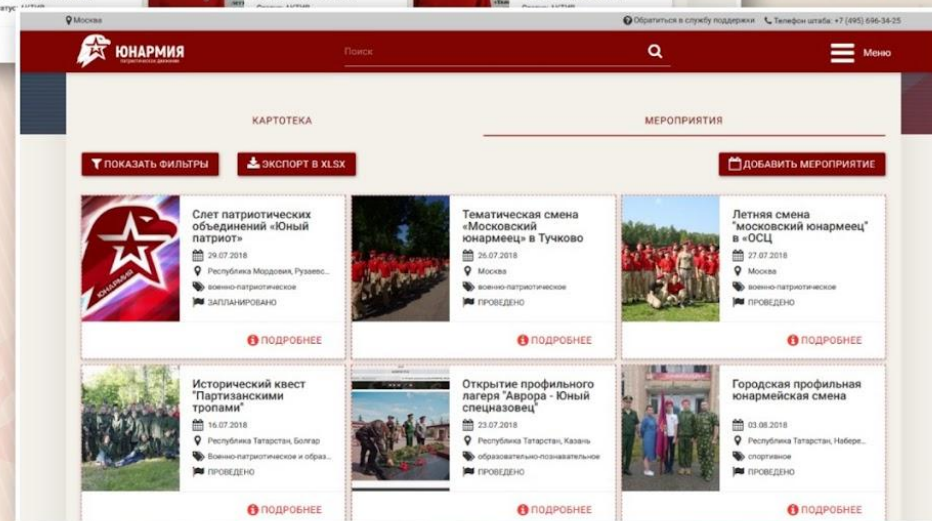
Москва

Обратиться в службу поддержки Телефон штаба: +7 (495) 696-34-25

ЮНАРМИЯ
патриотическое движение

Поиск

Меню

КАРТОТЕКА

МЕРОПРИЯТИЯ

ПОКАЗАТЬ ФИЛЬТРЫ

ЭКСПОРТ В XLSX

ДОБАВИТЬ МЕРОПРИЯТИЕ

Слет патриотических объединений «Юный патриот»
29.07.2018
Республика Мордовия, Рузаевс...
военно-патриотическое
ЗАПЛАНИРОВАНО
ПОДРОБНЕЕ

Тематическая смена «Московский юнармеец» в Тучково
26.07.2018
Москва
военно-патриотическое
ПРОВЕДЕНО
ПОДРОБНЕЕ

Летняя смена "московский юнармеец" в «ОСЦ
27.07.2018
Москва
военно-патриотическое
ПРОВЕДЕНО
ПОДРОБНЕЕ

Исторический квест "Партизанскими тропами"
16.07.2018
Республика Татарстан, Болгар
Военно-патриотическое и образ...
ПРОВЕДЕНО
ПОДРОБНЕЕ

Открытие профильного лагеря "Аврора - Юный спецназовец"
23.07.2018
Республика Татарстан, Казань
образовательно-познавательное
ПРОВЕДЕНО
ПОДРОБНЕЕ

Городская профильная юнармейская смена
03.08.2018
Республика Татарстан, Набере...
спортивное
ПРОВЕДЕНО
ПОДРОБНЕЕ